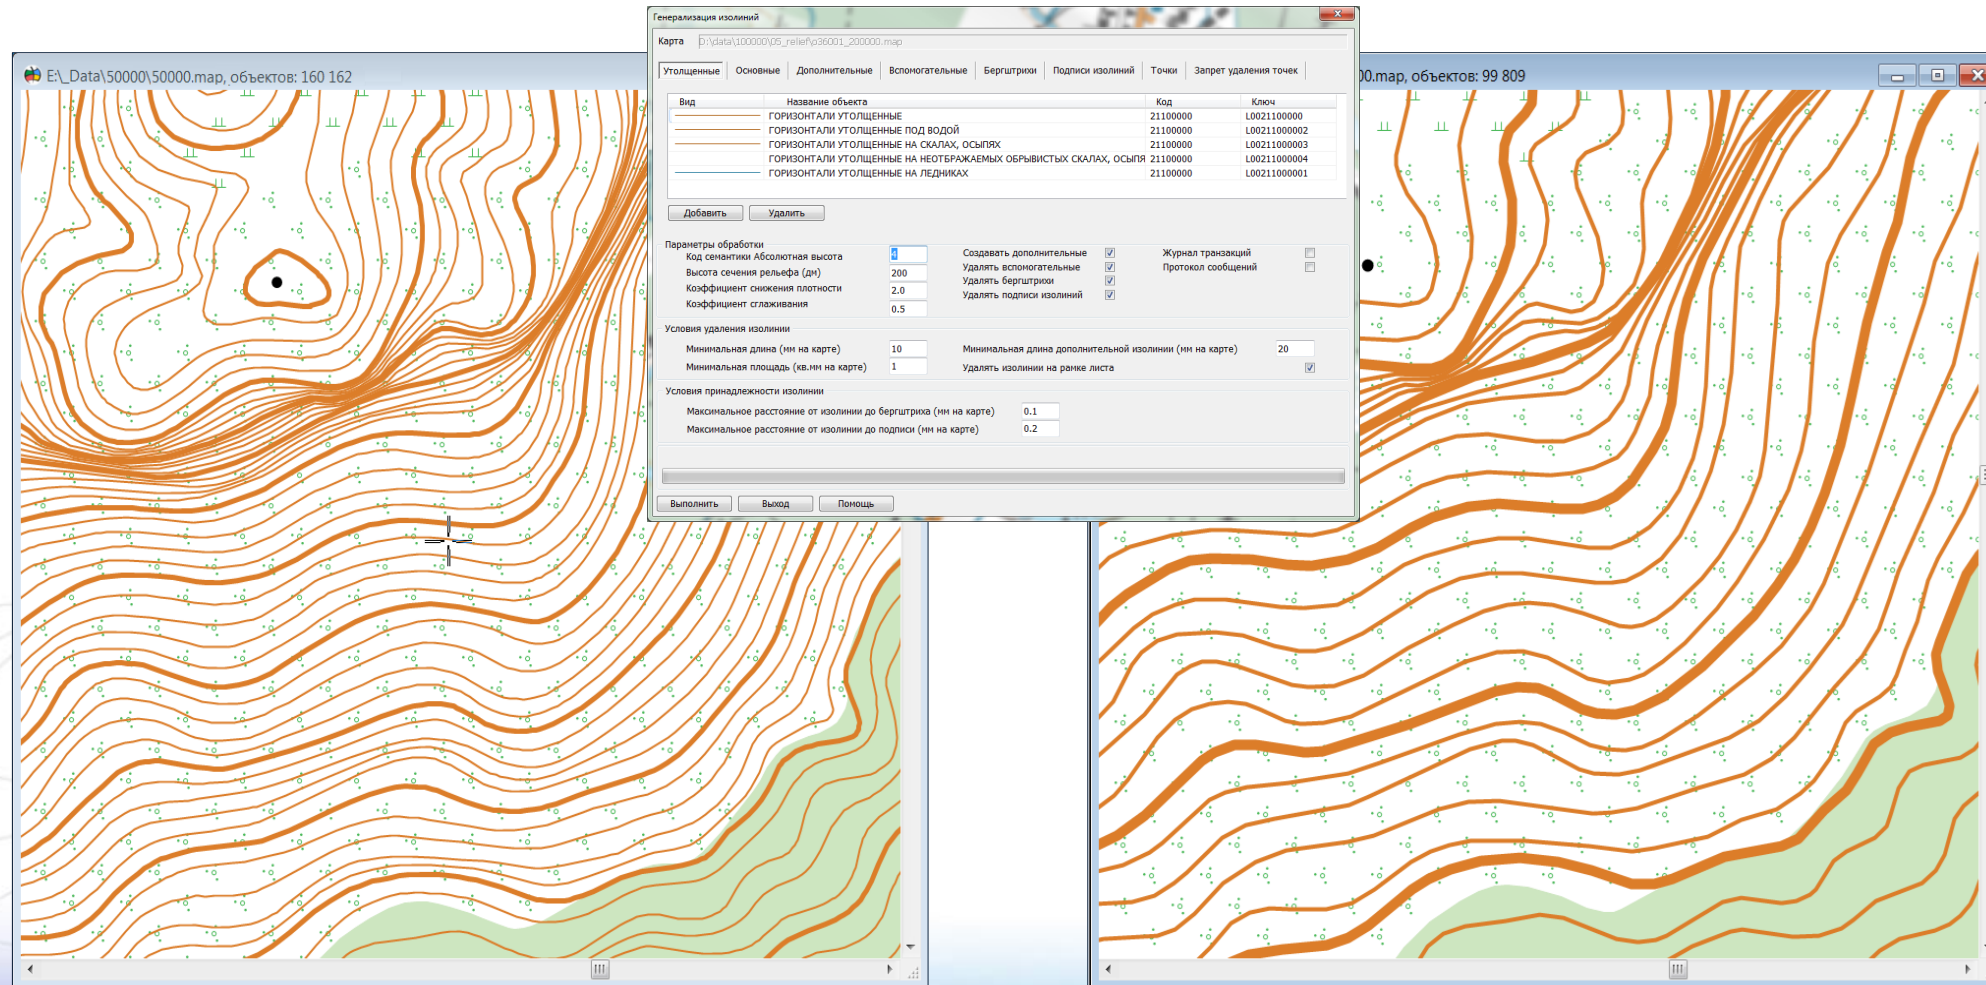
E:\_Data\50000\50000.map, объектов: 160 162

Генерализация изолиний

Карта D:\data\100000\05_relief\p36001_200000.map

Утолщенные | Основные | Дополнительные | Вспомогательные | Бергштрихи | Подписи изолиний | Точки | Запрет удаления точек

| Вид | Название объекта | Код | Ключ |
|---|---|---|---|
| | ГОРИЗОНТАЛИ УТОЛЩЕННЫЕ | 21100000 | L0021100000 |
| | ГОРИЗОНТАЛИ УТОЛЩЕННЫЕ ПОД ВОДОЙ | 21100000 | L00211000002 |
| | ГОРИЗОНТАЛИ УТОЛЩЕННЫЕ НА СКАЛАХ, ОСЫПЯХ | 21100000 | L00211000003 |
| | ГОРИЗОНТАЛИ УТОЛЩЕННЫЕ НА НЕОТОБРАЖАЕМЫХ ОБРЫВИСТЫХ СКАЛАХ, ОСЫПЯ | 21100000 | L00211000004 |
| | ГОРИЗОНТАЛИ УТОЛЩЕННЫЕ НА ЛЕДНИКАХ | 21100000 | L00211000001 |

Добавить Удалить

Параметры обработки
Код семантики Абсолютная высота 4
Высота сечения рельефа (дм) 200
Коэффициент снижения плотности 2.0
Коэффициент сглаживания 0.5
Создавать дополнительные
Удалять вспомогательные
Удалять бергштрихи
Удалять подписи изолиний
Журнал транзакций
Протокол сообщений

Условия удаления изолинии
Минимальная длина (мм на карте) 10
Минимальная площадь (кв.мм на карте) 1
Минимальная длина дополнительной изолинии (мм на карте) 20
Удалять изолинии на рамке листа

Условия принадлежности изолинии
Максимальное расстояние от изолинии до бергштриха (мм на карте) 0.1
Максимальное расстояние от изолинии до подписи (мм на карте) 0.2

Выполнить Выход Помощь

0.map, объектов: 99 809